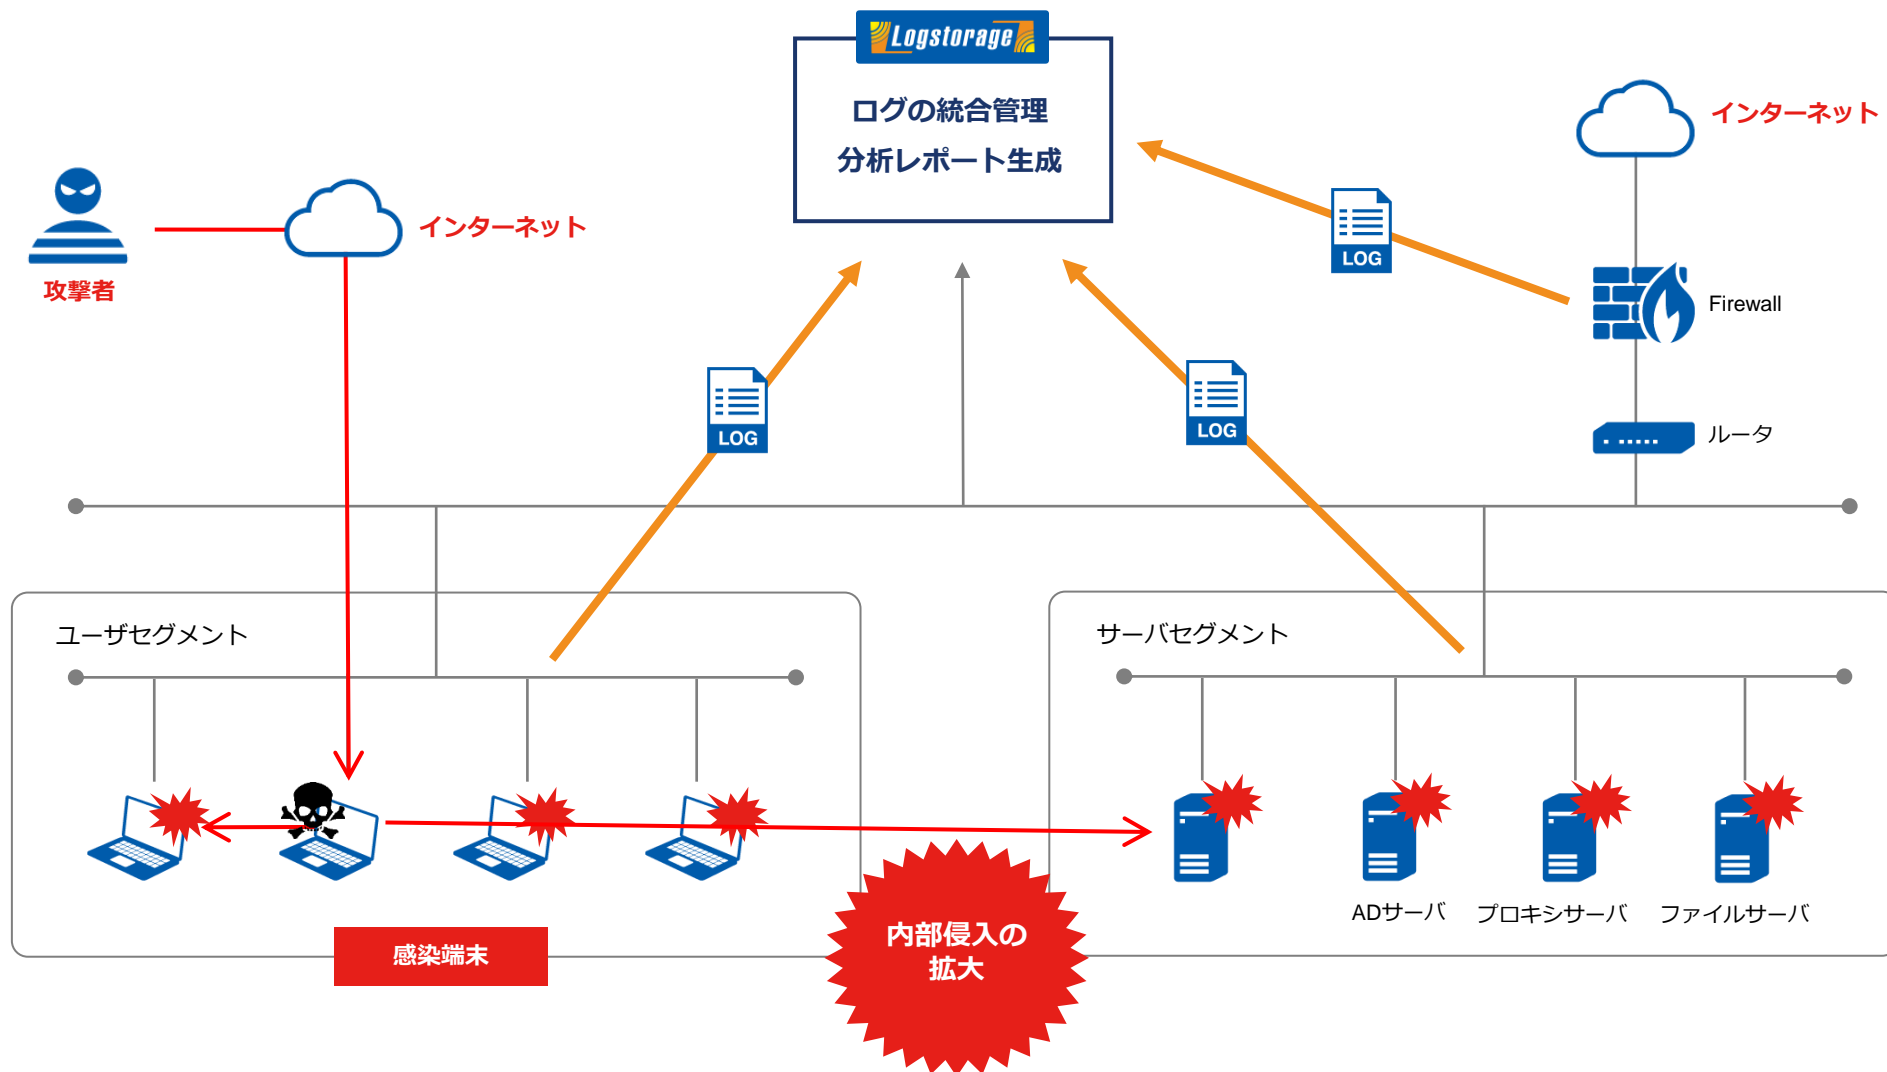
Logstorage
ログの統合管理
分析レポート生成

インターネット

攻撃者

インターネット

LOG

Firewall

LOG

LOG

ルータ

ユーザセグメント

サーバセグメント

ADサーバ
プロキシサーバ
ファイルサーバ

感染端末

内部侵入の拡大